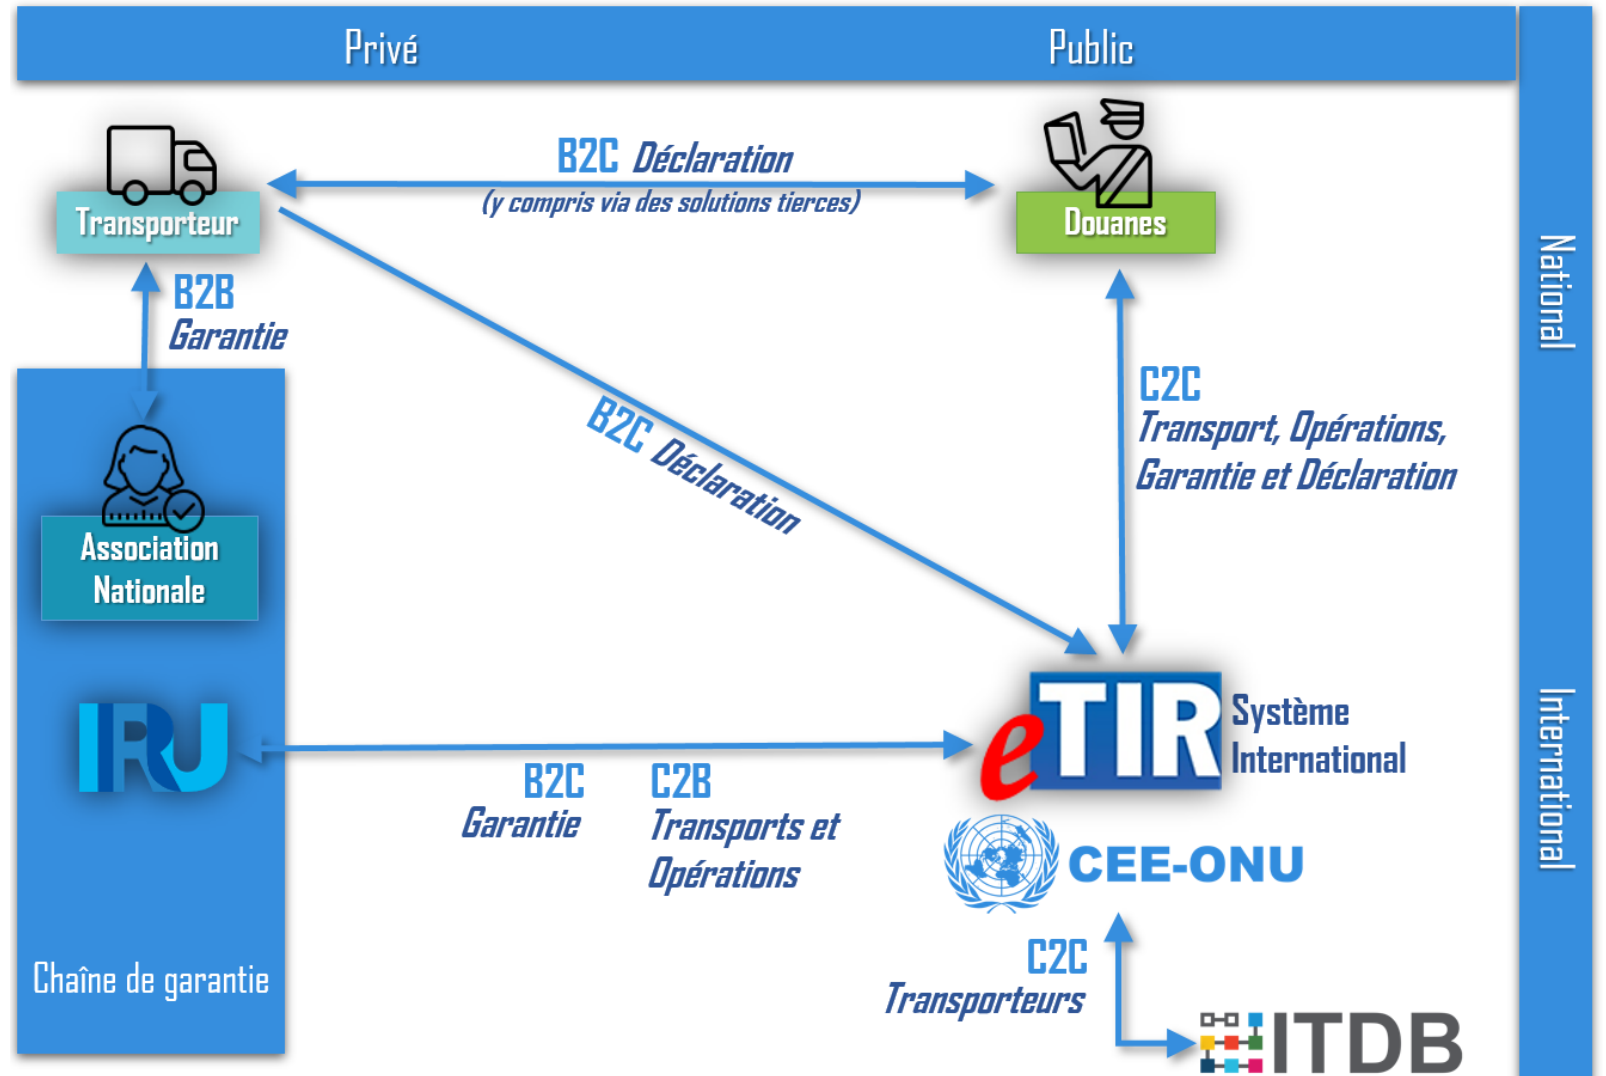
Privé

Public

National

Transporteur

B2C Déclaration
(y compris via des solutions tierces)

Douanes

B2B
Garantie

B2C Déclaration

C2C
Transport, Opérations, Garantie et Déclaration

Association Nationale

IRU

eTIR

Système International

B2C
Garantie

C2B
Transports et Opérations

CEE-ONU

International

Chaîne de garantie

C2C
Transporteurs

ITDB